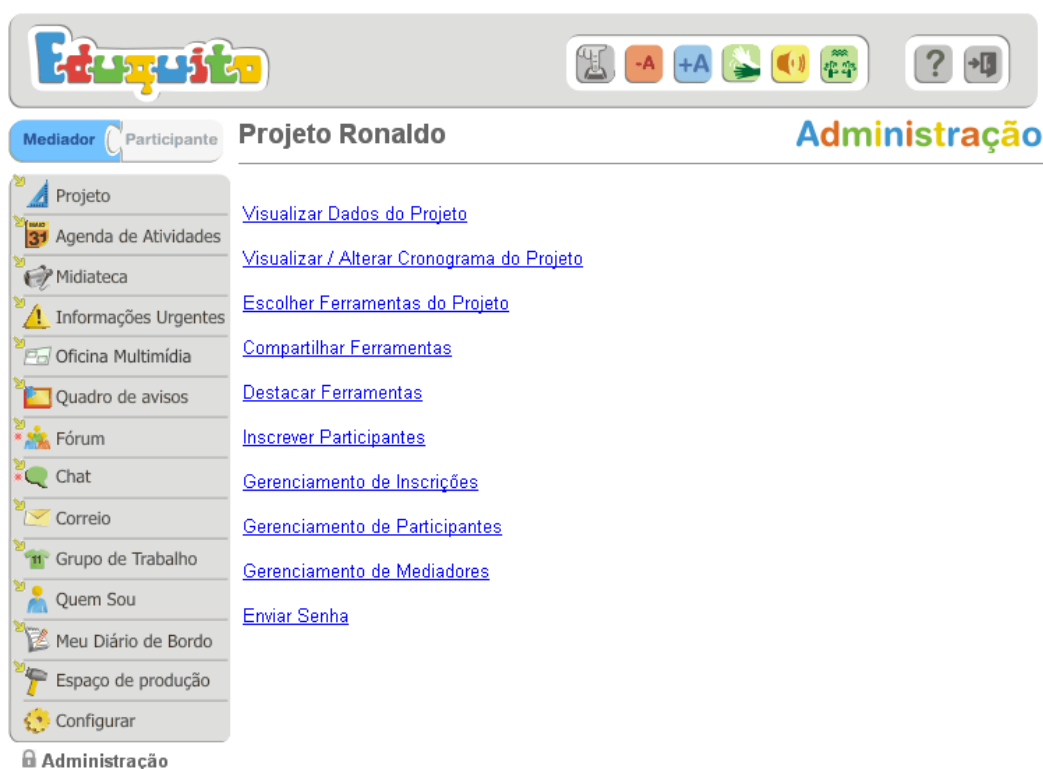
Eduquito

-A +A

?

Mediador Participante

Projeto Ronaldo

Administração

Projeto
Agenda de Atividades
Midiateca
Informações Urgentes
Oficina Multimídia
Quadro de avisos
Fórum
Chat
Correio
Grupo de Trabalho
Quem Sou
Meu Diário de Bordo
Espaço de produção
Configurar
Administração

Visualizar Dados do Projeto

Visualizar / Alterar Cronograma do Projeto

Escolher Ferramentas do Projeto

Compartilhar Ferramentas

Destacar Ferramentas

Inscrever Participantes

Gerenciamento de Inscrições

Gerenciamento de Participantes

Gerenciamento de Mediadores

Enviar Senha